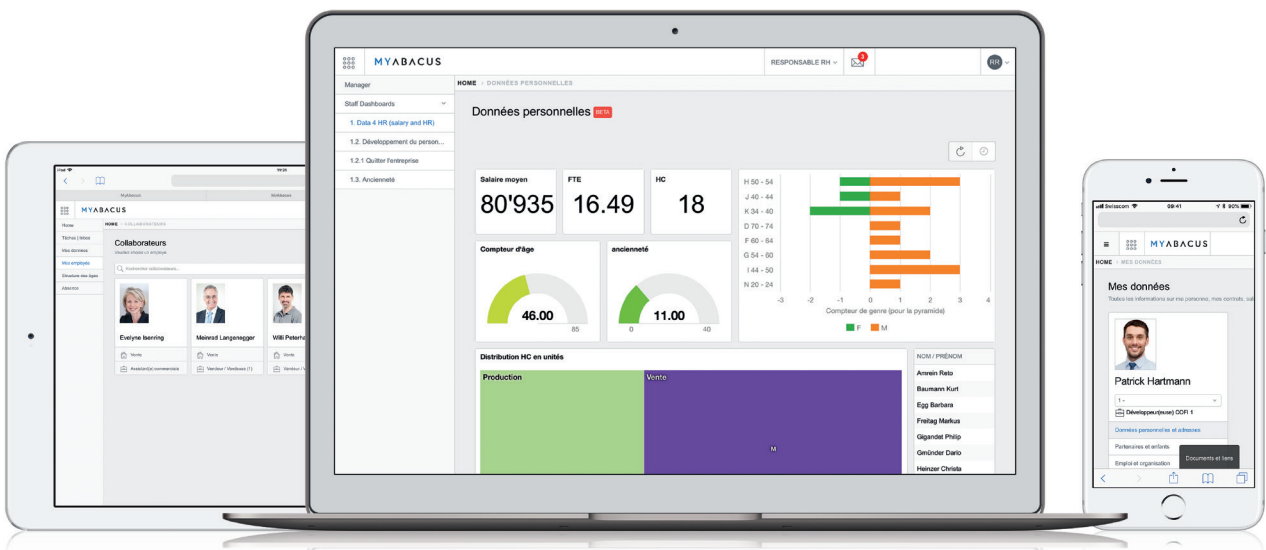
MYABACUS

RESPONSABLE RH

RR

Manager

Staff Dashboards

1. Data 4 HR (salary and HR)

1.2. Développement du person...

1.2.1 Quitter l'entreprise

1.3. Ancienneté

HOME > DONNÉES PERSONNELLES

Données personnelles BETA

Salaire moyen
80'935

FTE
16.49

HC
18

Compteur d'âge
46.00
0
85

ancienneté
11.00
0
40

H 50 - 54
J 40 - 44
K 34 - 40
D 70 - 74
F 60 - 64
G 54 - 60
I 44 - 50
N 20 - 24

-3 -2 -1 0 1 2 3 4
Compteur de genre (pour la pyramide)
F M

Distribution HC en unités
Production
Vente
M

NOM / PRÉNOM
Amrein Reto
Baumann Kurt
Egg Barbara
Freitag Markus
Gigandet Philip
Gmünder Dario
Heinzer Christa

MYABACUS
Home
Tâches / listes
Mes données
Mes employés
Structure des âges
Absence
HOME > COLLABORATEURS
Collaborateurs
Rechercher collaborateurs...
Evelyne Isenring
Vente
Assistant(e) commercial(e)
Meinrad Langenegger
Vente
Vendeur / Vendeuse (1)
Willi Peterha
Vente
Vendeur /

Swisscom 09:41 90%
MYABACUS
HOME > MES DONNÉES
Mes données
Toutes les informations sur ma personne, mes contrats, sal
Patrick Hartmann
1 -
Développeur(euse) ODFI 1
Données personnelles et adresses
Partenaires et enfants
Emploi et organisation
Documents et liens